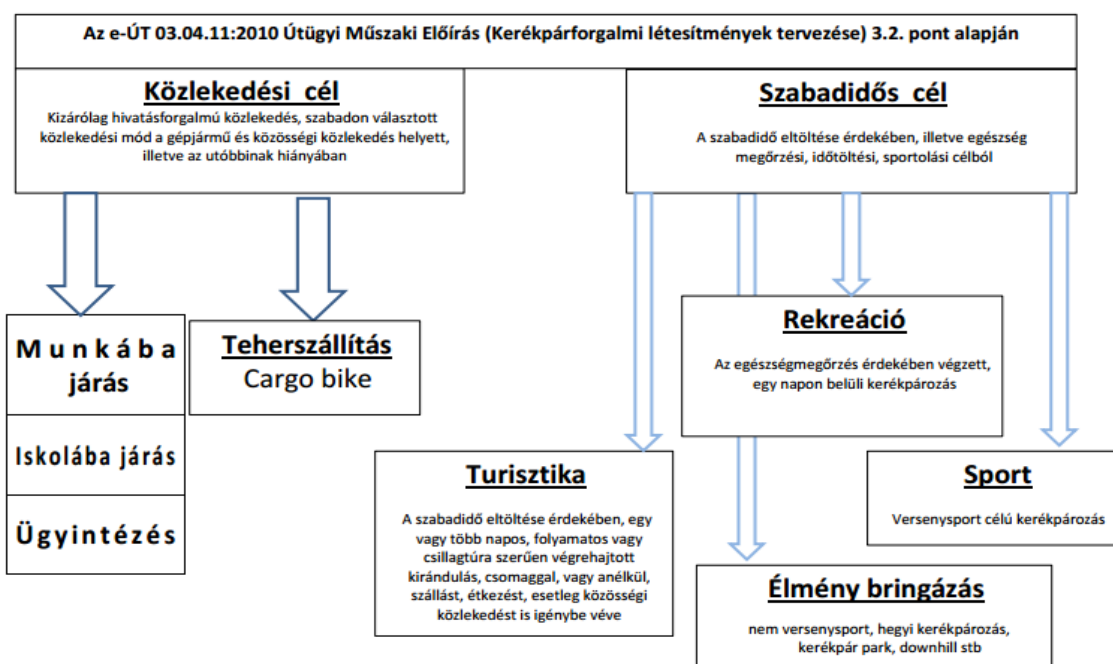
Az e-ÚT 03.04.11:2010 Útügyi Műszaki Előírás (Kerékpárforgalmi létesítmények tervezése) 3.2. pont alapján

Közlekedési cél

Kizárólag hivatásforgalmú közlekedés, szabadon választott közlekedési mód a gépjármű és közösségi közlekedés helyett, illetve az utóbbinak hiányában

Szabadidős cél

A szabadidő eltöltése érdekében, illetve egészség megőrzési, időtöltési, sportolási célból

Munkába járás

Iskolába járás

Ügyintézés

Teherszállítás

Cargo bike

Rekreáció

Az egészségmegőrzés érdekében végzett, egy napon belüli kerékpározás

Turisztika

A szabadidő eltöltése érdekében, egy vagy több napos, folyamatos vagy csillagtúra szerűen végrehajtott kirándulás, csomaggal, vagy anélkül, szállást, étkezést, esetleg közösségi közlekedést is igénybe véve

Sport

Versenysport célú kerékpározás

Élmény bringázás

nem versenysport, hegyi kerékpározás, kerékpár park, downhill stb